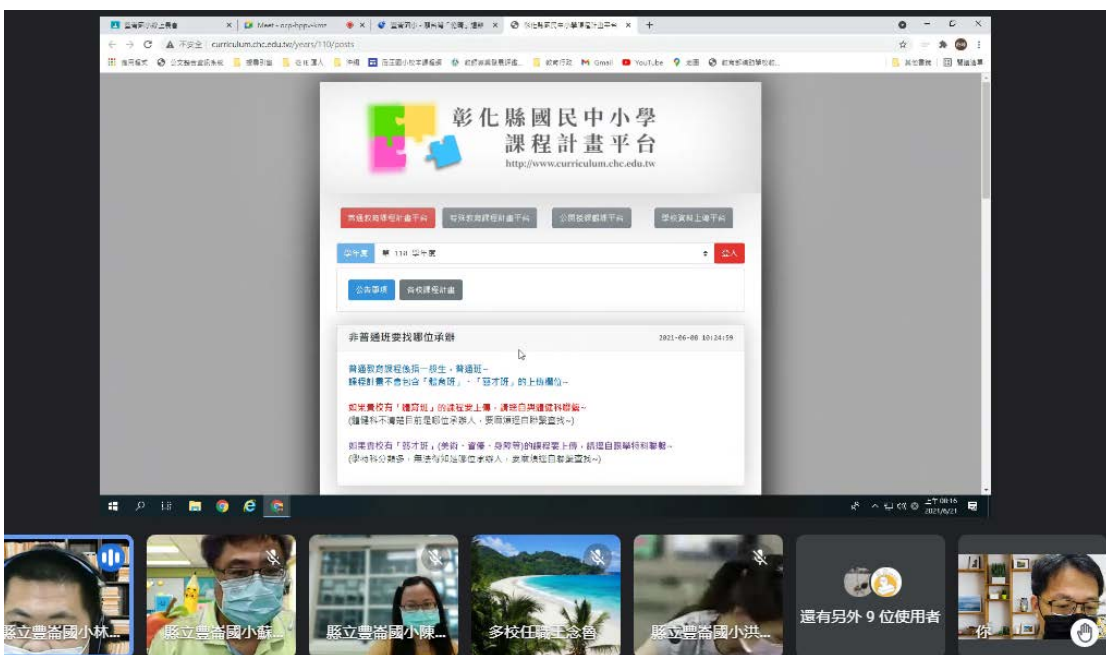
Meet
不安全 | curriculum.chc.edu.tw/years/110/posts
Gmail YouTube

彰化縣國民中小學
課程計畫平台
http://www.curriculum.chc.edu.tw

普通教育課程計畫平台 特殊教育課程計畫平台 公開授課觀課平台 學校資料上傳平台

學年度 110 學年度 登入

公告事項 各校課程計畫

非普通班要找哪位承辦 2021-06-08 10:24:59

普通教育課程係指一般生，普通班~
課程計畫不會包含「體育班」、「藝才班」的上傳欄位~

如果貴校有「體育班」的課程要上傳，請聯繫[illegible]~
([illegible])

如果貴校有「藝才班」(美術、音樂、舞蹈等)的課程要上傳，請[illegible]~
([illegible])

上午 08:16
2021/6/21

縣立豐崙國小林...
縣立豐崙國小蘇...
縣立豐崙國小陳...
多校任職王念魯
縣立豐崙國小洪...
還有另外 9 位使用者
你